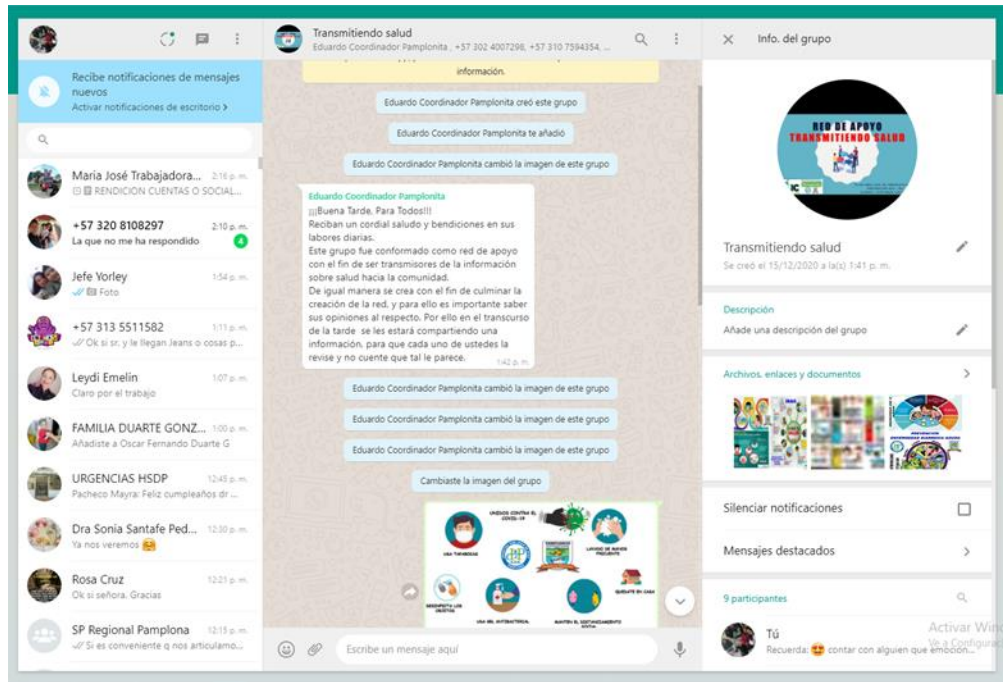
Recibe notificaciones de mensajes nuevos
Activar notificaciones de escritorio >

Maria José Trabajadora... 2:16 p. m.
RENDICION CUENTAS O SOCIAL...

+57 320 8108297 2:10 p. m.
La que no me ha respondido 4

Jefe Vorley 1:54 p. m.
Foto

+57 313 5511582 1:11 p. m.
Ok si sr. y le llegan Jeans o cosas p...

Leydi Emelin 1:07 p. m.
Claro por el trabajo

FAMILIA DUARTE GONZ... 1:00 p. m.
Añadiste a Oscar Fernando Duarte G

URGENCIAS HSDP 12:45 p. m.
Pacheco Mayra: Feliz cumpleaños dr ...

Dra Sonia Santafe Ped... 12:30 p. m.
Ya nos veremos

Rosa Cruz 12:21 p. m.
Ok si señora. Gracias

SP Regional Pamplona 12:15 p. m.
Si es conveniente q nos articulamo...

Transmitiendo salud
Eduardo Coordinador Pamplonita , +57 302 4007298, +57 310 7594354, ...

información.

Eduardo Coordinador Pamplonita creó este grupo

Eduardo Coordinador Pamplonita te añadió

Eduardo Coordinador Pamplonita cambió la imagen de este grupo

Eduardo Coordinador Pamplonita
¡¡Buena Tarde, Para Todos!!!
Reciban un cordial saludo y bendiciones en sus labores diarias.
Este grupo fue conformado como red de apoyo con el fin de ser transmisores de la información sobre salud hacia la comunidad.
De igual manera se crea con el fin de culminar la creación de la red, y para ello es importante saber sus opiniones al respecto. Por ello en el transcurso de la tarde se les estará compartiendo una información, para que cada uno de ustedes la revise y no cuente que tal le parece.
1:42 p. m.

Eduardo Coordinador Pamplonita cambió la imagen de este grupo

Eduardo Coordinador Pamplonita cambió la imagen de este grupo

Eduardo Coordinador Pamplonita cambió la imagen de este grupo

Cambiaste la imagen del grupo

UNIDOS CONTRA EL COVID-19
USA TAPABOCAS
LAVADO DE MANOS FRECUENTE
QUEDATE EN CASA
DESINFECTA LOS OBJETOS
USA GEL ANTIBACTERIAL
MANTEN EL DISTANCIAMIENTO SOCIAL

Escribe un mensaje aquí

Info. del grupo

RED DE APOYO
TRANSMITIENDO SALUD

Transmitiendo salud
Se creó el 15/12/2020 a la(s) 1:41 p. m.

Descripción
Añade una descripción del grupo

Archivos, enlaces y documentos

Silenciar notificaciones

Mensajes destacados

9 participantes

Tú
Recuerda: contar con alguien que emoción...

Activar Wind
Ve a Configura